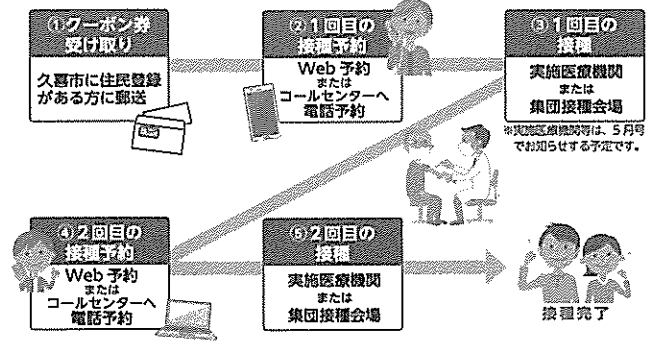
①クーポン券受け取り

久喜市に住民登録がある方に郵送

②１回目の接種予約

Web 予約
または
コールセンターへ
電話予約

③１回目の接種

実施医療機関
または
集団接種会場

※実施医療機関等は、５月号でお知らせする予定です。

④２回目の接種予約

Web 予約
または
コールセンターへ
電話予約

⑤２回目の接種

実施医療機関
または
集団接種会場

接種完了